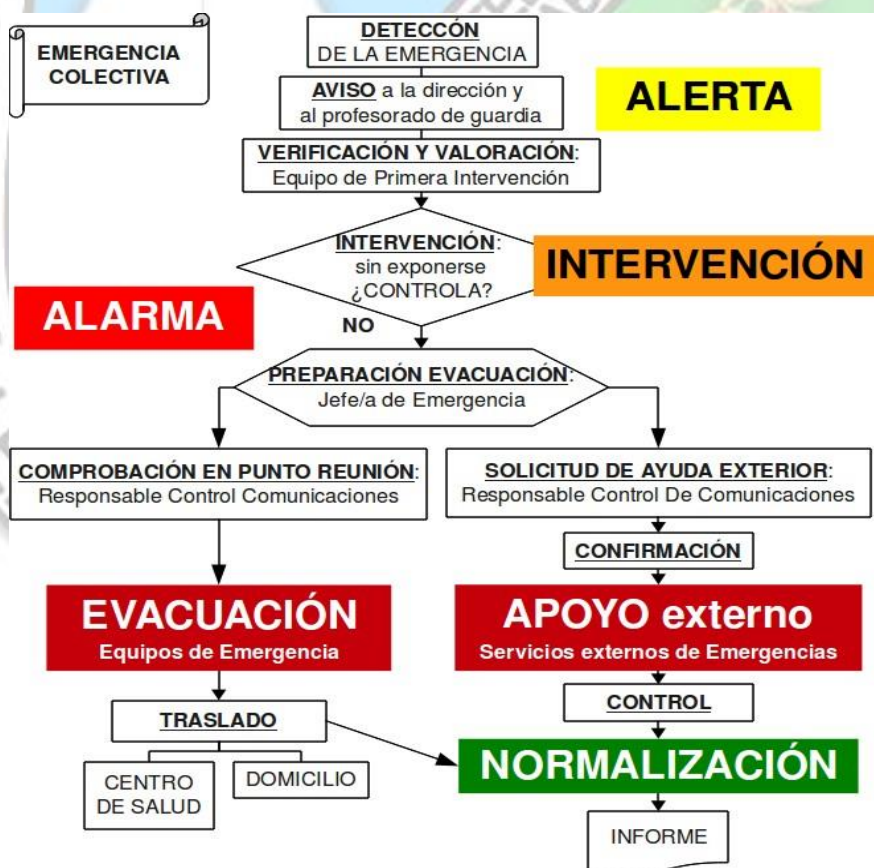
EMERGENCIA COLECTIVA

DETECCÓN
DE LA EMERGENCIA

AVISO a la dirección y al profesorado de guardia

ALERTA

VERIFICACIÓN Y VALORACIÓN:
Equipo de Primera Intervención

INTERVENCIÓN:
sin exponerse
¿CONTROLA?

INTERVENCIÓN

ALARMA

NO

PREPARACIÓN EVACUACIÓN:
Jefe/a de Emergencia

COMPROBACIÓN EN PUNTO REUNIÓN:
Responsable Control Comunicaciones

SOLICITUD DE AYUDA EXTERIOR:
Responsable Control De Comunicaciones

CONFIRMACIÓN

EVACUACIÓN
Equipos de Emergencia

APOYO externo
Servicios externos de Emergencias

CONTROL

TRASLADO

NORMALIZACIÓN

CENTRO DE SALUD

DOMICILIO

INFORME